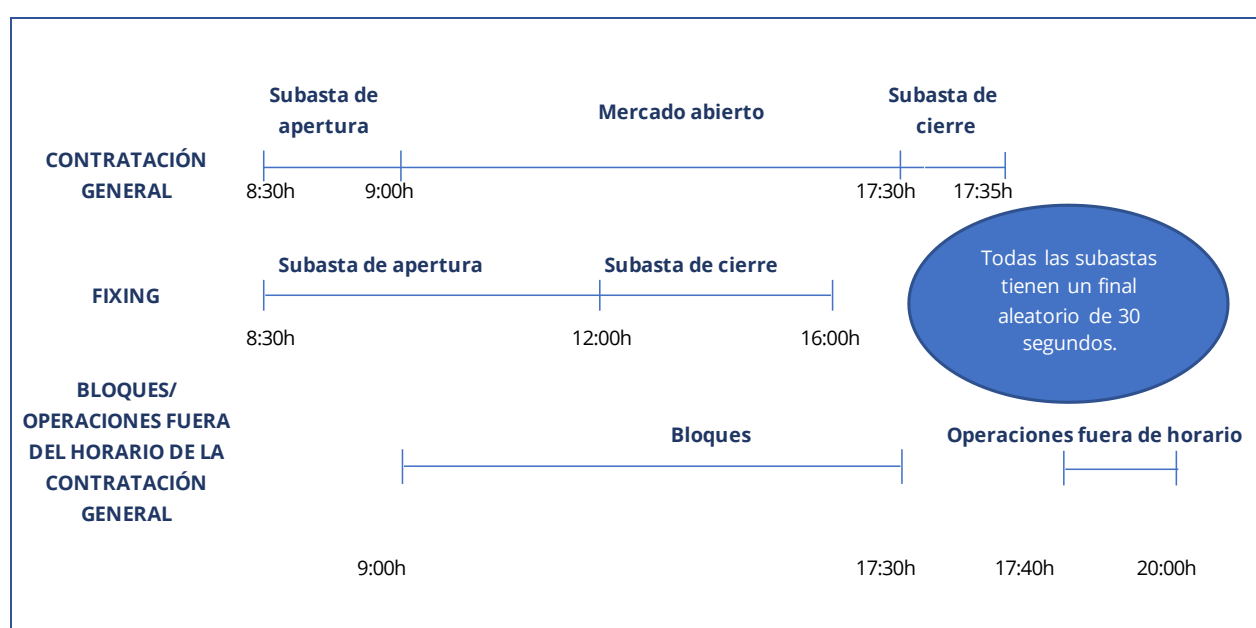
CONTRATACIÓN GENERAL

Subasta de apertura

Mercado abierto

Subasta de cierre

8:30h 9:00h 17:30h 17:35h

FIXING

Subasta de apertura

Subasta de cierre

8:30h 12:00h 16:00h

Todas las subastas tienen un final aleatorio de 30 segundos.

BLOQUES/ OPERACIONES FUERA DEL HORARIO DE LA CONTRATACIÓN GENERAL

Bloques

Operaciones fuera de horario

9:00h 17:30h 17:40h 20:00h